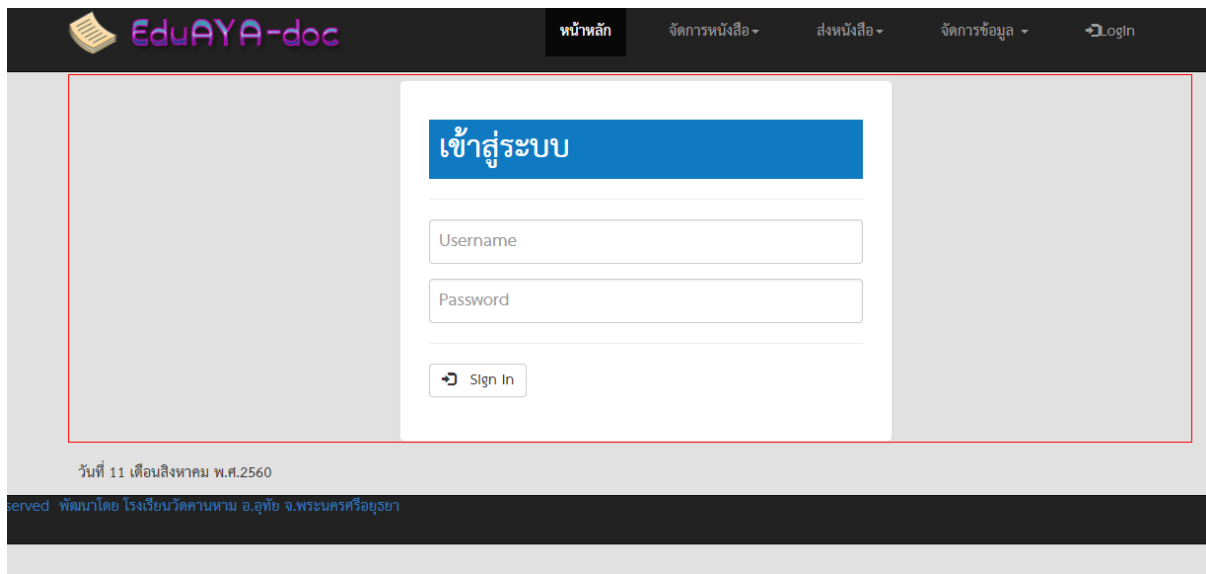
EduAYA-doc

หน้าหลัก จัดการหนังสือ ส่งหนังสือ จัดการข้อมูล Login

เข้าสู่ระบบ

Username

Password

Sign In

วันที่ 11 เดือนสิงหาคม พ.ศ.2560

served พัฒนาโดย โรงเรียนวัดคานหาม อ.อุทัย จ.พระนครศรีอยุธยา